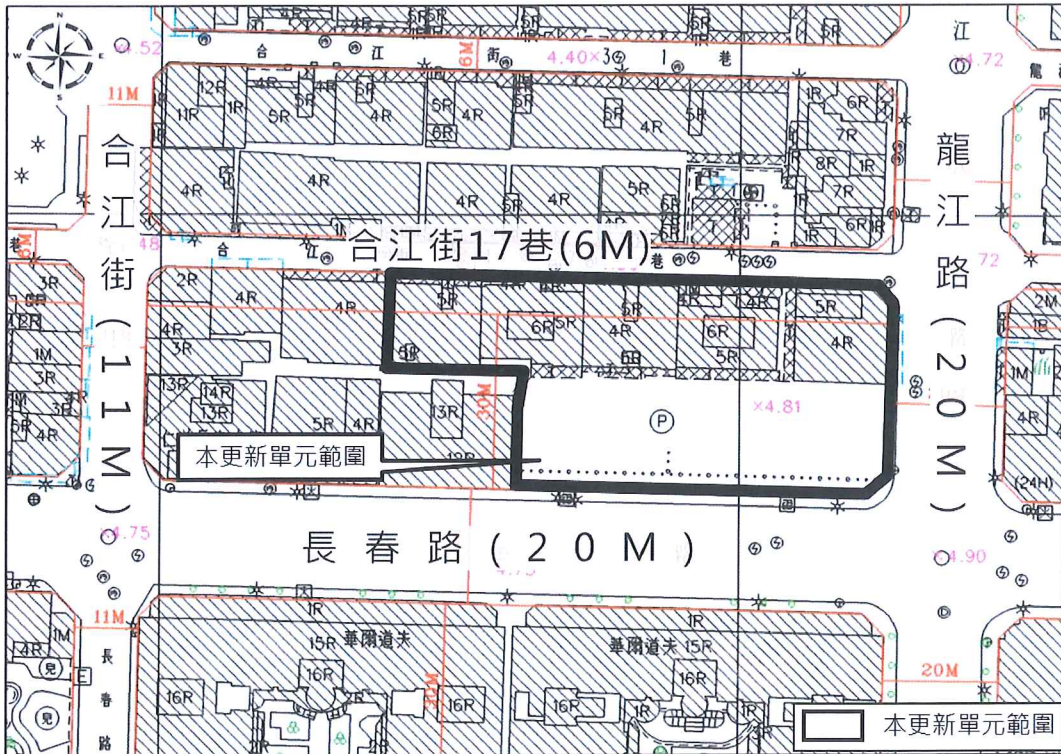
N
W E
S

合江街（11M）
龍江路（20M）
合江街17巷(6M)
長春路（20M）
本更新單元範圍

11M
合 江 街 1 巷
4.40×
4.52
4.72
48
72
4.75
4.90
×4.81
30M
6M
11M
20M

12R 11R 1R 4R 5R 5R 4R 5R 6R 5R 4R 4R 1R 6R 7R 8R 1R 7R 6R 1R
4R 4R 5R 4R 5R 6R 5R
2R 4R 4R 5R 5R 6R 5R 4R 6R 4R 6R 5R 4R 5R 4R 4R 3R 6R
13R 14R 13R 5R 4R 13R
3R 6R 2R 1M 3R 1M 3R 5R 4R
2M 1M 4R (24H)
1R 15R 華爾道夫 華爾道夫 15R 16R 16R 16R 16R 16R 1R 1M
長春路

本更新單元範圍